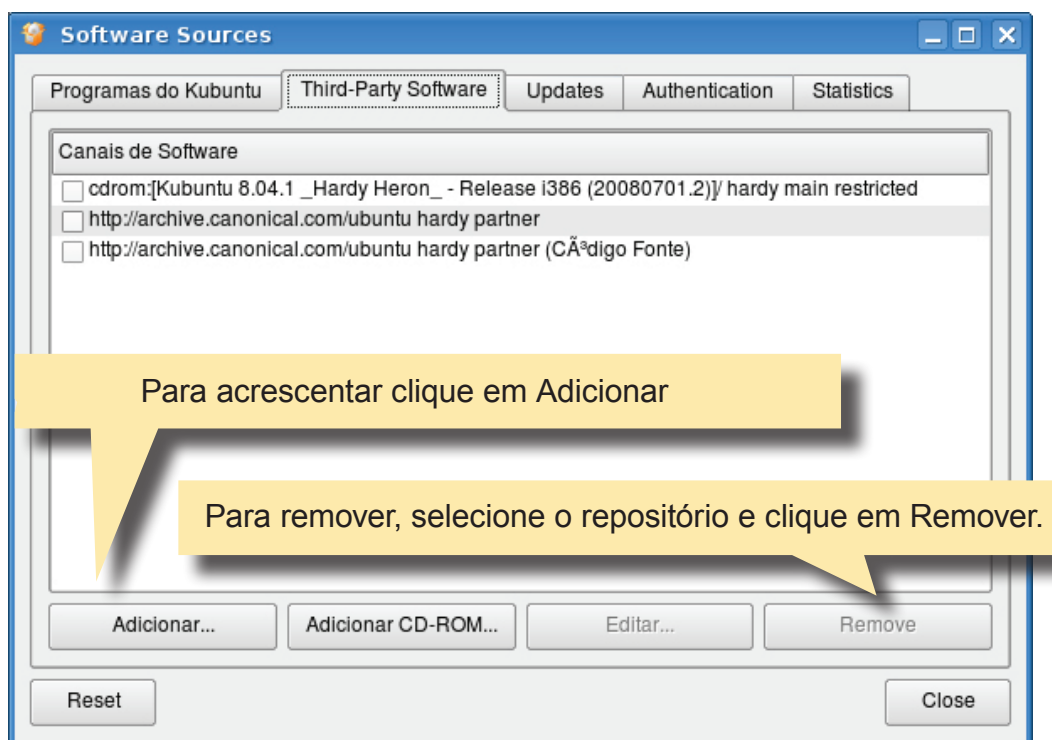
Software Sources

Programas do Kubuntu | Third-Party Software | Updates | Authentication | Statistics

Canais de Software

cdrom:[Kubuntu 8.04.1 _Hardy Heron_ - Release i386 (20080701.2)]/ hardy main restricted
http://archive.canonical.com/ubuntu hardy partner
http://archive.canonical.com/ubuntu hardy partner (CÃ³digo Fonte)

Para acrescentar clique em Adicionar

Para remover, selecione o repositório e clique em Remover.

Adicionar... | Adicionar CD-ROM... | Editar... | Remove

Reset | Close